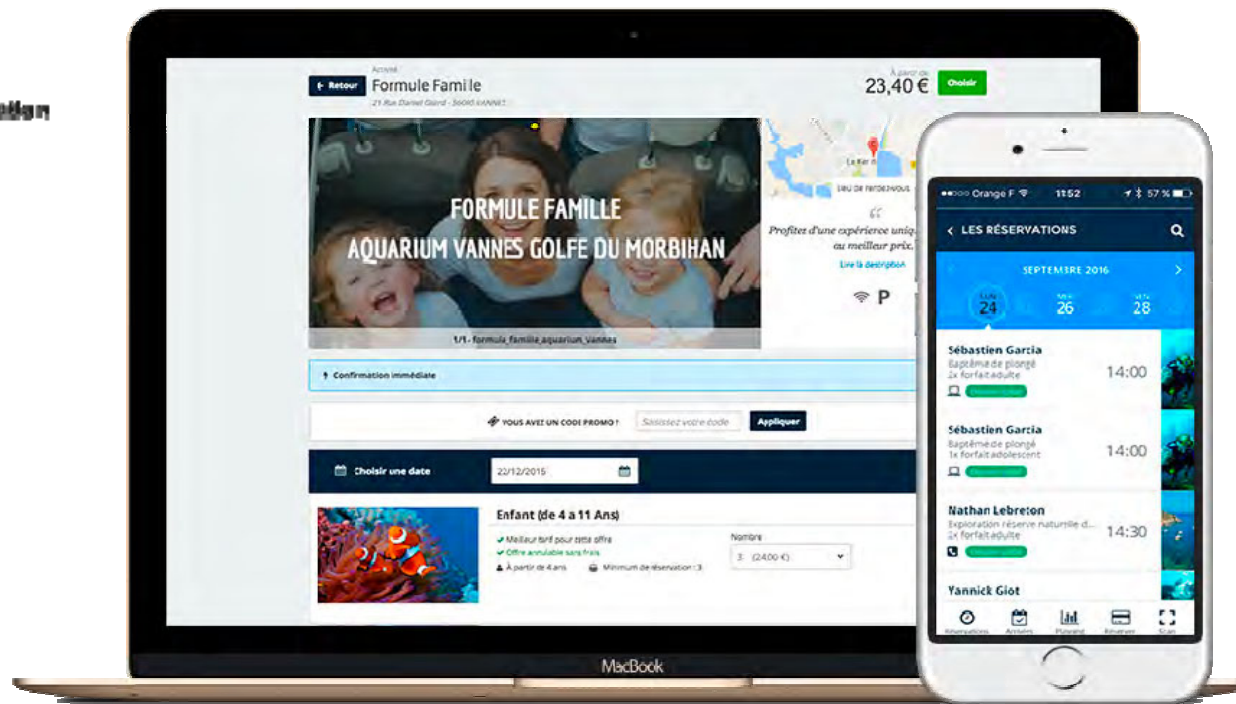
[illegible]

Retour

Activité

Formule Famille

21 Rue Daniel Gilard - 56000 VANNES

À partir de

23,40 €

Choisir

FORMULE FAMILLE
AQUARIUM VANNES GOLFE DU MORBIHAN

1/1 - formule_famille_aquarium_vannes

LIEU DE RENDEZ-VOUS

"

Profitez d'une expérience uniq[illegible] au meilleur prix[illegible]

Lire la description

P

Confirmation immédiate

VOUS AVEZ UN CODE PROMO ?

Saisissez votre code

Appliquer

Choisir une date

22/12/2016

Enfant (de 4 à 11 Ans)

Meilleur tarif pour cette offre

Offre annulable sans frais

À partir de 4 ans

Minimum de réservation : 3

Nombre

3 (24,00 €)

MacBook

Orange F

11:52

57 %

LES RÉSERVATIONS

SEPTEMBRE 2016

LUN
24

MER
26

VEN
28

Sébastien Garcia
Baptême de plongé
2x forfait adulte
14:00

Sébastien Garcia
Baptême de plongé
1x forfait adolescent
14:00

Nathan Lebreton
Exploration réserve naturelle d...
1x forfait adulte
14:30

Yannick Giot

Réservations
Arrivées
Planning
Réserver
Scan